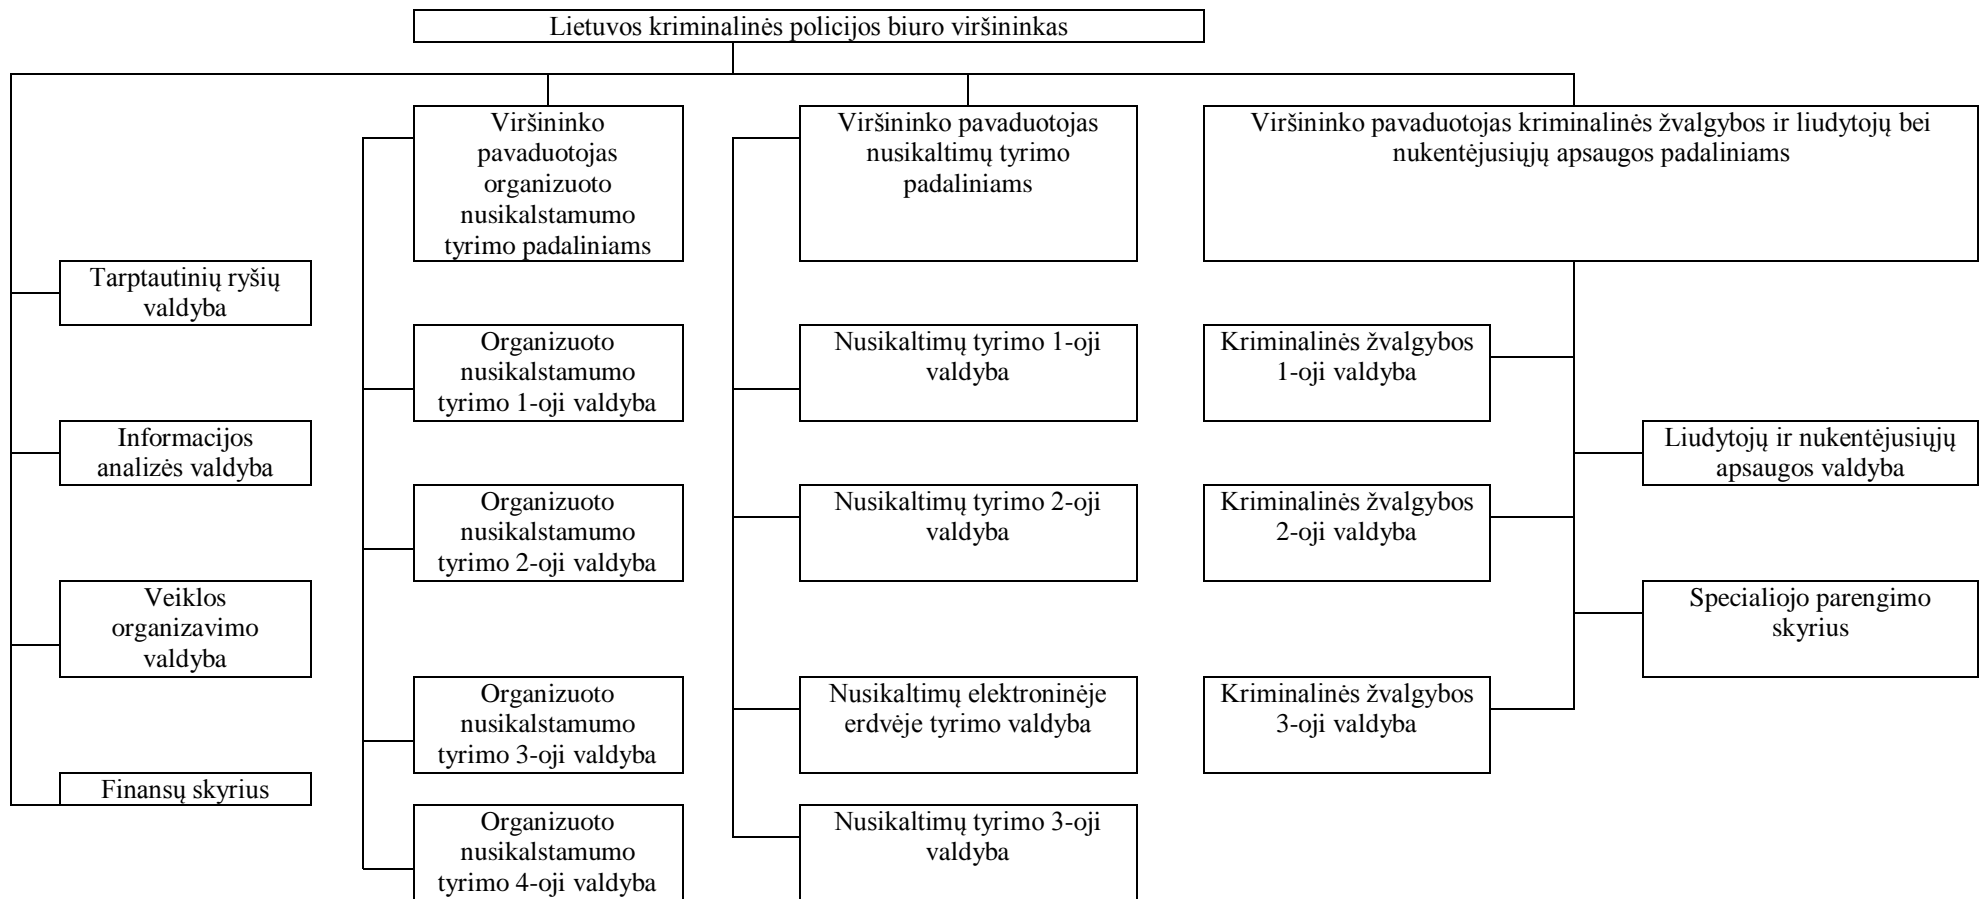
Lietuvos kriminalinės policijos biuro viršininkas

Viršininko pavaduotojas organizuoto nusikalstamumo tyrimo padaliniams

Viršininko pavaduotojas nusikaltimų tyrimo padaliniams

Viršininko pavaduotojas kriminalinės žvalgybos ir liudytojų bei nukentėjusiųjų apsaugos padaliniams

Tarptautinių ryšių valdyba

Informacijos analizės valdyba

Veiklos organizavimo valdyba

Finansų skyrius

Organizuoto nusikalstamumo tyrimo 1-oji valdyba

Organizuoto nusikalstamumo tyrimo 2-oji valdyba

Organizuoto nusikalstamumo tyrimo 3-oji valdyba

Organizuoto nusikalstamumo tyrimo 4-oji valdyba

Nusikaltimų tyrimo 1-oji valdyba

Nusikaltimų tyrimo 2-oji valdyba

Nusikaltimų elektroninėje erdvėje tyrimo valdyba

Nusikaltimų tyrimo 3-oji valdyba

Kriminalinės žvalgybos 1-oji valdyba

Kriminalinės žvalgybos 2-oji valdyba

Kriminalinės žvalgybos 3-oji valdyba

Liudytojų ir nukentėjusiųjų apsaugos valdyba

Specialiojo parengimo skyrius